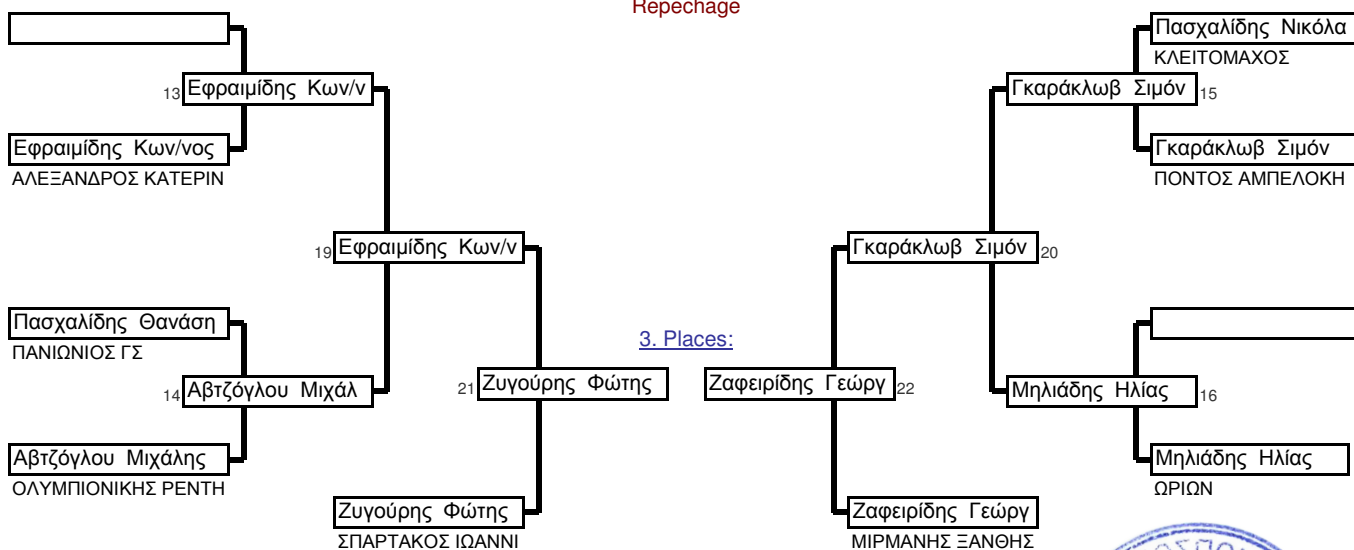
Repechage

13 Εφραιμίδης Κων/ν

Εφραιμίδης Κων/νος
ΑΛΕΞΑΝΔΡΟΣ ΚΑΤΕΡΙΝ

19 Εφραιμίδης Κων/ν

Πασχαλίδης Θανάση
ΠΑΝΙΩΝΙΟΣ ΓΣ

14 Αβτζόγλου Μιχάλ

Αβτζόγλου Μιχάλης
ΟΛΥΜΠΙΟΝΙΚΗΣ ΡΕΝΤΗ

21 Ζυγούρης Φώτης

Ζυγούρης Φώτης
ΣΠΑΡΤΑΚΟΣ ΙΩΑΝΝΙ

3. Places:

Ζαφειρίδης Γεώργ 22

Ζαφειρίδης Γεώργ
ΜΙΡΜΑΝΗΣ ΞΑΝΘΗΣ

Πασχαλίδης Νικόλα
ΚΛΕΙΤΟΜΑΧΟΣ

Γκαράκλωβ Σιμόν 15

Γκαράκλωβ Σιμόν
ΠΟΝΤΟΣ ΑΜΠΕΛΟΚΗ

Γκαράκλωβ Σιμόν 20

Μηλιάδης Ηλίας 16

Μηλιάδης Ηλίας
ΩΡΙΩΝ